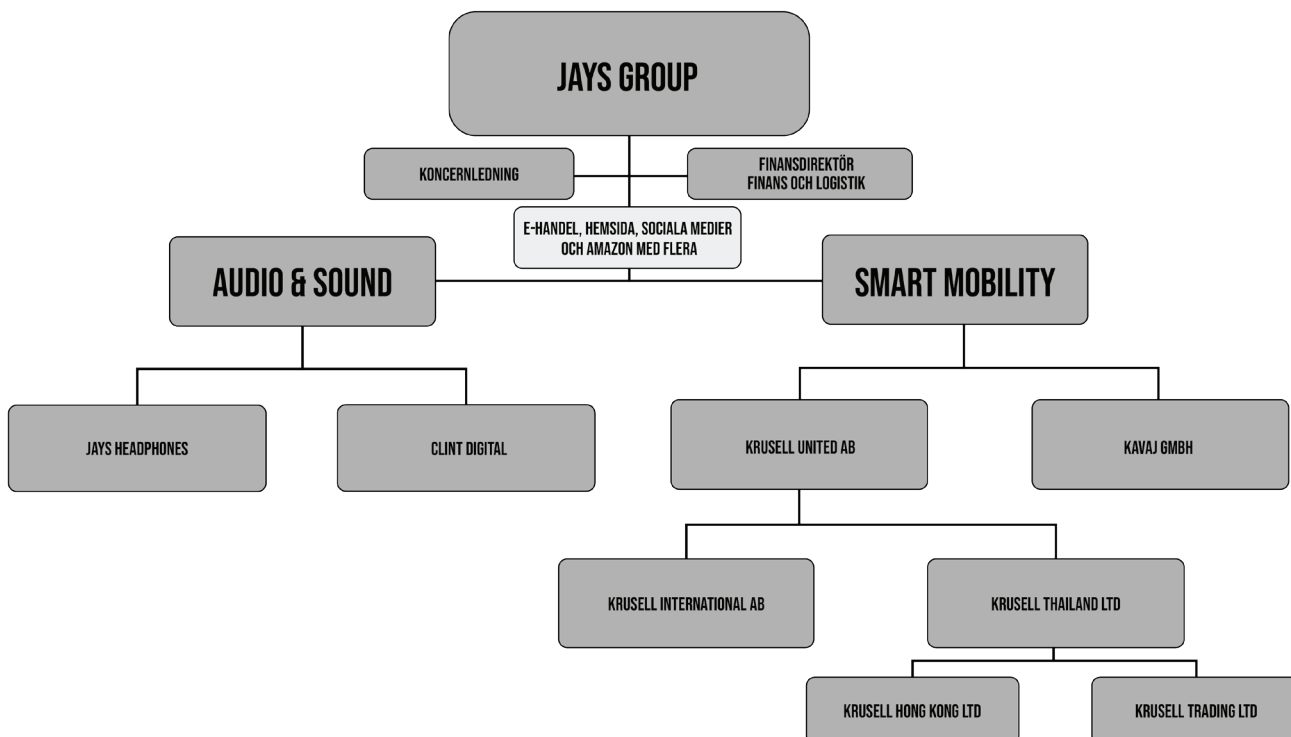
JAYS GROUP

KONCERNLEDNING

FINANSDIREKTÖR
FINANS OCH LOGISTIK

E-HANDEL, HEMSIDA, SOCIALA MEDIER OCH AMAZON MED FLERA

AUDIO & SOUND

SMART MOBILITY

JAYS HEADPHONES

CLINT DIGITAL

KRUSELL UNITED AB

KAVAJ GMBH

KRUSELL INTERNATIONAL AB

KRUSELL THAILAND LTD

KRUSELL HONG KONG LTD

KRUSELL TRADING LTD